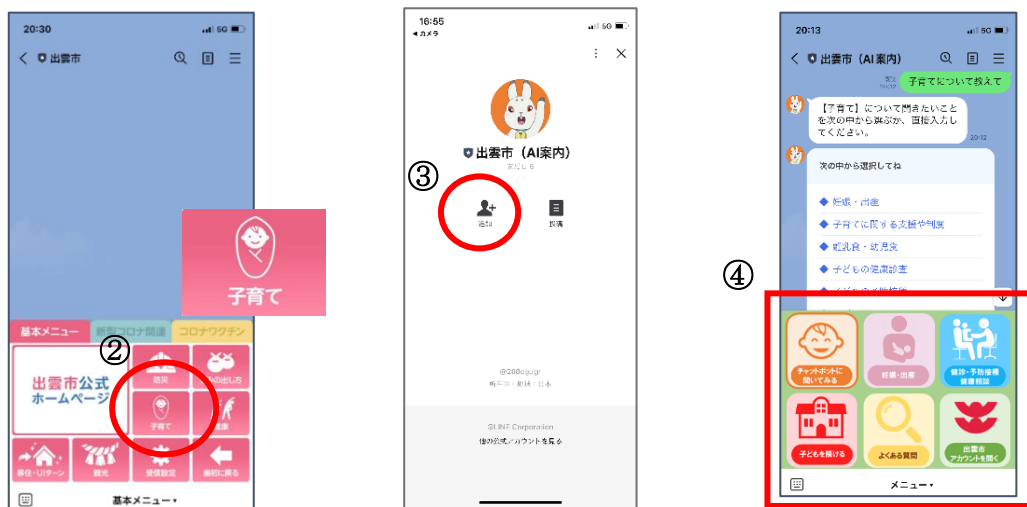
20:30
出雲市
子育て
基本メニュー
新型コロナ関連
コロナワクチン
②
出雲市公式
ホームページ
防災
ごみの出し方
子育て
健康
移住・Uターン
観光
受信設定
最初に戻る
基本メニュー▾

16:55
◂カメラ
出雲市（AI案内）
友だち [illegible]
③
追加
投稿
@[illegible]
SI LINE Corporation
他の公式アカウントを見る

20:13
出雲市（AI案内）
子育てについて教えて
【子育て】について聞きたいことを次の中から選ぶか、直接入力してください。
20:12
次の中から選択してね
◆ 妊娠・出産
◆ 子育てに関する支援や制度
◆ 離乳食・幼児食
◆ 子どもの健康診査
◆ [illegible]
④
チャットボットに聞いてみる
妊娠・出産
健診・予防接種健康相談
子どもを預ける
よくある質問
出雲市アカウントを開く
メニュー▾